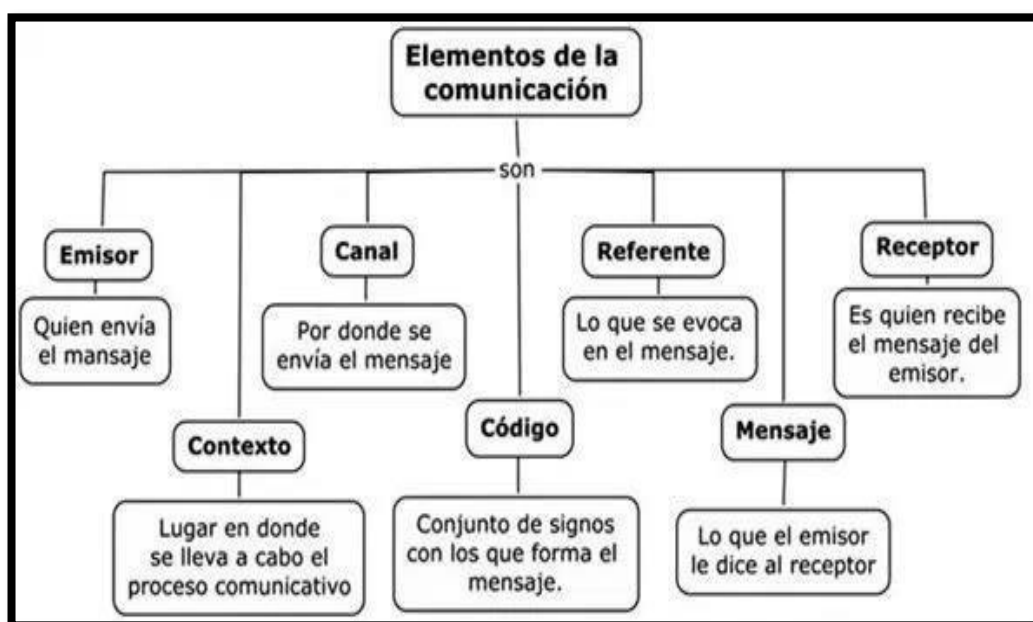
Elementos de la comunicación

son

Emisor

Quien envía el mansaje

Contexto

Lugar en donde se lleva a cabo el proceso comunicativo

Canal

Por donde se envía el mensaje

Código

Conjunto de signos con los que forma el mensaje.

Referente

Lo que se evoca en el mensaje.

Mensaje

Lo que el emisor le dice al receptor

Receptor

Es quien recibe el mensaje del emisor.